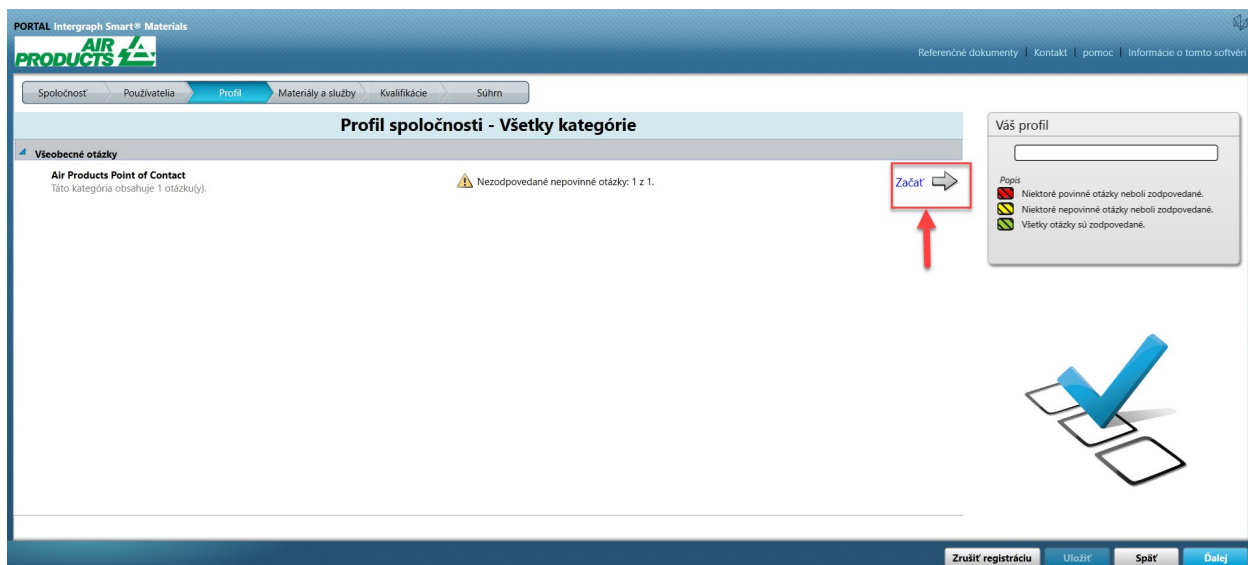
PORTAL Intergraph Smart® Materials

AIR PRODUCTS

Referenčné dokumenty | Kontakt | pomoc | Informácie o tomto softvéri

Spoločnosť | Používatelia | Profil | Materiály a služby | Kvalifikácie | Súhrn

Profil spoločnosti - Všetky kategórie

Všeobecné otázky

Air Products Point of Contact
Táto kategória obsahuje 1 otázku(y).

Nezodpovedané nepovinné otázky: 1 z 1.

Začať

Váš profil

Popis
Niektoré povinné otázky neboli zodpovedané.
Niektoré nepovinné otázky neboli zodpovedané.
Všetky otázky sú zodpovedané.

Zrušiť registráciu | Uložiť | Späť | Ďalej